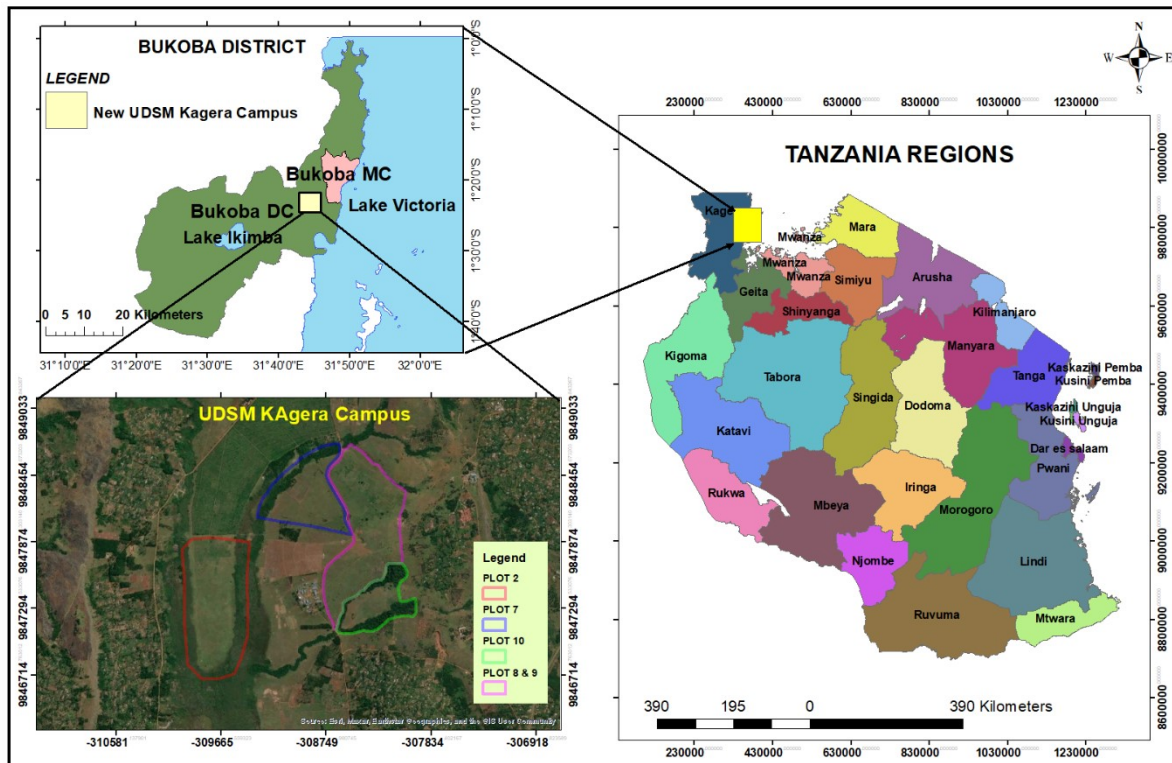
BUKOBA DISTRICT

LEGEND

New UDSM Kagera Campus

Bukoba MC

Bukoba DC

Lake Victoria

Lake Ikimba

0 5 10 20 Kilometers

1°0'0"S
1°10'0"S
1°20'0"S
1°30'0"S
1°40'0"S

31°10'0"E 31°20'0"E 31°30'0"E 31°40'0"E 31°50'0"E 32°0'0"E

N
W E
S

230000 430000 630000 830000 1030000 1230000

TANZANIA REGIONS

Kagera
Mwanza
Mara
Mwanza
Mwanza
Simiyu
Arusha
Geita
Shinyanga
Kilimanjaro
Manyara
Kigoma
Tabora
Singida
Dodoma
Tanga
Kaskazini Pemba
Kusini Pemba
Kaskazini Unguja
Kusini Unguja
Dar es salaam
Pwani
Katavi
Rukwa
Mbeya
Iringa
Morogoro
Njombe
Lindi
Ruvuma
Mtwara

390 195 0 390 Kilometers

10000000
9800000
9600000
9400000
9200000
9000000
8800000
8600000

230000 430000 630000 830000 1030000 1230000

UDSM KAgera Campus

Legend
PLOT 2
PLOT 7
PLOT 10
PLOT 8 & 9

9849033
9848454
9847874
9847294
9846714

-310581 -309665 -308749 -307834 -306918

Source: Esri, Maxar, Earthstar Geographics, and the GIS User Community